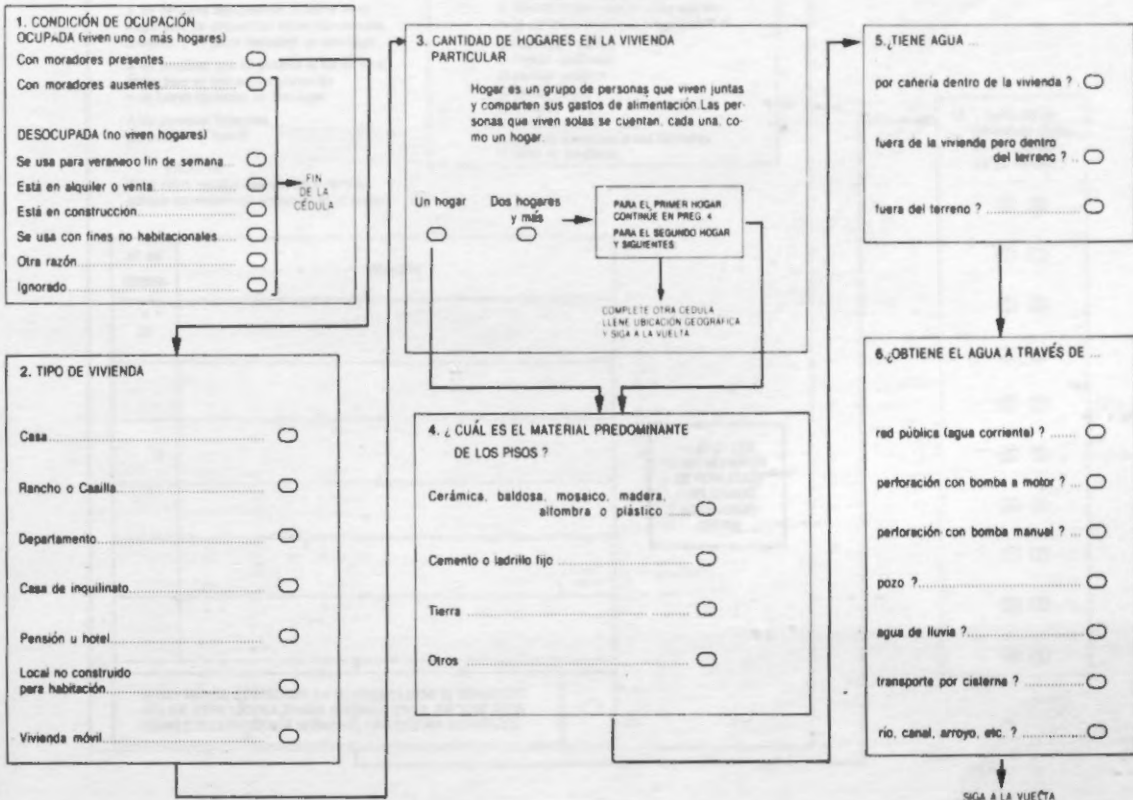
1. CONDICIÓN DE OCUPACIÓN
OCUPADA (viven uno o más hogares)
Con moradores presentes.
Con moradores ausentes

DESOCUPADA (no viven hogares)
Se usa para veraneo o fin de semana
Está en alquiler o venta
Está en construcción
Se usa con fines no habitacionales
Otra razón
Ignorado

FIN DE LA CÉDULA

2. TIPO DE VIVIENDA
Casa
Rancho o Casilla
Departamento
Casa de inquilinato
Pensión u hotel
Local no construido para habitación
Vivienda móvil

3. CANTIDAD DE HOGARES EN LA VIVIENDA PARTICULAR
Hogar es un grupo de personas que viven juntas y comparten sus gastos de alimentación. Las personas que viven solas se cuentan, cada una, como un hogar.
Un hogar
Dos hogares y más
PARA EL PRIMER HOGAR CONTINUE EN PREG. 4
PARA EL SEGUNDO HOGAR Y SIGUIENTES
COMPLETE OTRA CEDULA LLENE UBICACION GEOGRAFICA Y SIGA A LA VUELTA

4. ¿ CUÁL ES EL MATERIAL PREDOMINANTE DE LOS PISOS ?
Cerámica, baldosa, mosaico, madera, alfombra o plástico
Cemento o ladrillo fijo
Tierra
Otros

5. ¿TIENE AGUA ...
por cañería dentro de la vivienda ?
fuera de la vivienda pero dentro del terreno ?
fuera del terreno ?

6. ¿OBTIENE EL AGUA A TRAVÉS DE ...
red pública (agua corriente) ?
perforación con bomba a motor ?
perforación con bomba manual ?
pozo ?
agua de lluvia ?
transporte por cisterna ?
río, canal, arroyo, etc. ?
SIGA A LA VUELTA